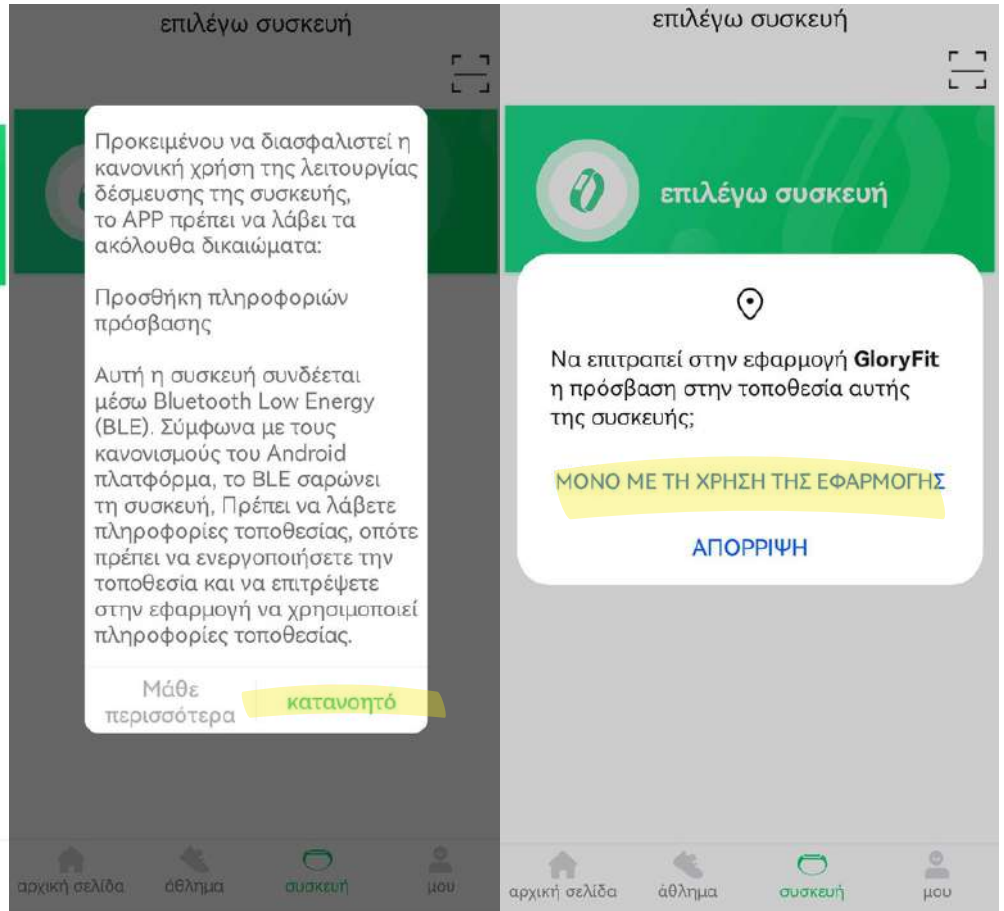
επιλέγω συσκευή

Προκειμένου να διασφαλιστεί η κανονική χρήση της λειτουργίας δέσμευσης της συσκευής, το APP πρέπει να λάβει τα ακόλουθα δικαιώματα:

Προσθήκη πληροφοριών πρόσβασης

Αυτή η συσκευή συνδέεται μέσω Bluetooth Low Energy (BLE). Σύμφωνα με τους κανονισμούς του Android πλατφόρμα, το BLE σαρώνει τη συσκευή, Πρέπει να λάβετε πληροφορίες τοποθεσίας, οπότε πρέπει να ενεργοποιήσετε την τοποθεσία και να επιτρέψετε στην εφαρμογή να χρησιμοποιεί πληροφορίες τοποθεσίας.

Μάθε περισσότερα

κατανοητό

αρχική σελίδα

άθλημα

συσκευή

μου

επιλέγω συσκευή

επιλέγω συσκευή

Να επιτραπεί στην εφαρμογή GloryFit η πρόσβαση στην τοποθεσία αυτής της συσκευής;

ΜΟΝΟ ΜΕ ΤΗ ΧΡΗΣΗ ΤΗΣ ΕΦΑΡΜΟΓΗΣ

ΑΠΟΡΡΙΨΗ

αρχική σελίδα

άθλημα

συσκευή

μου